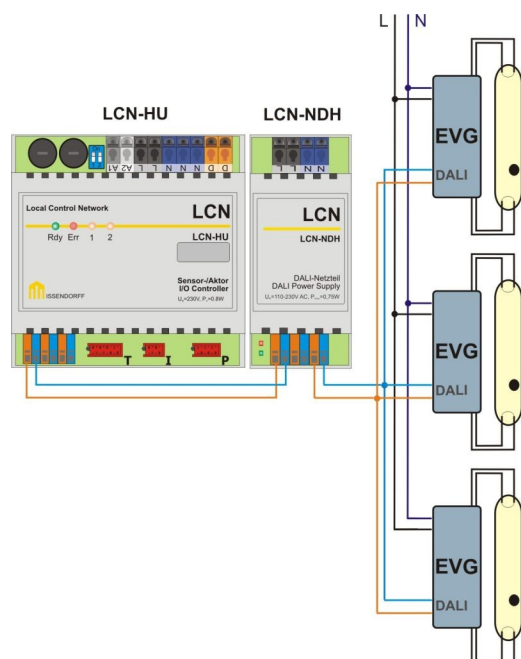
L N

LCN-HU

LCN-NDH

A2 A1 L L N N N N D D

L N N

Local Control Network

LCN

LCN-HU

Rdy Err 1 2

ISSENDORFF

Sensor-/Aktor I/O Controller

U=230V, P=0,8W

LCN

LCN-NDH

DALI-Netzteil DALI Power Supply

U=110-230V AC, P=0,75W

T I P

EVG
DALI

EVG
DALI

EVG
DALI